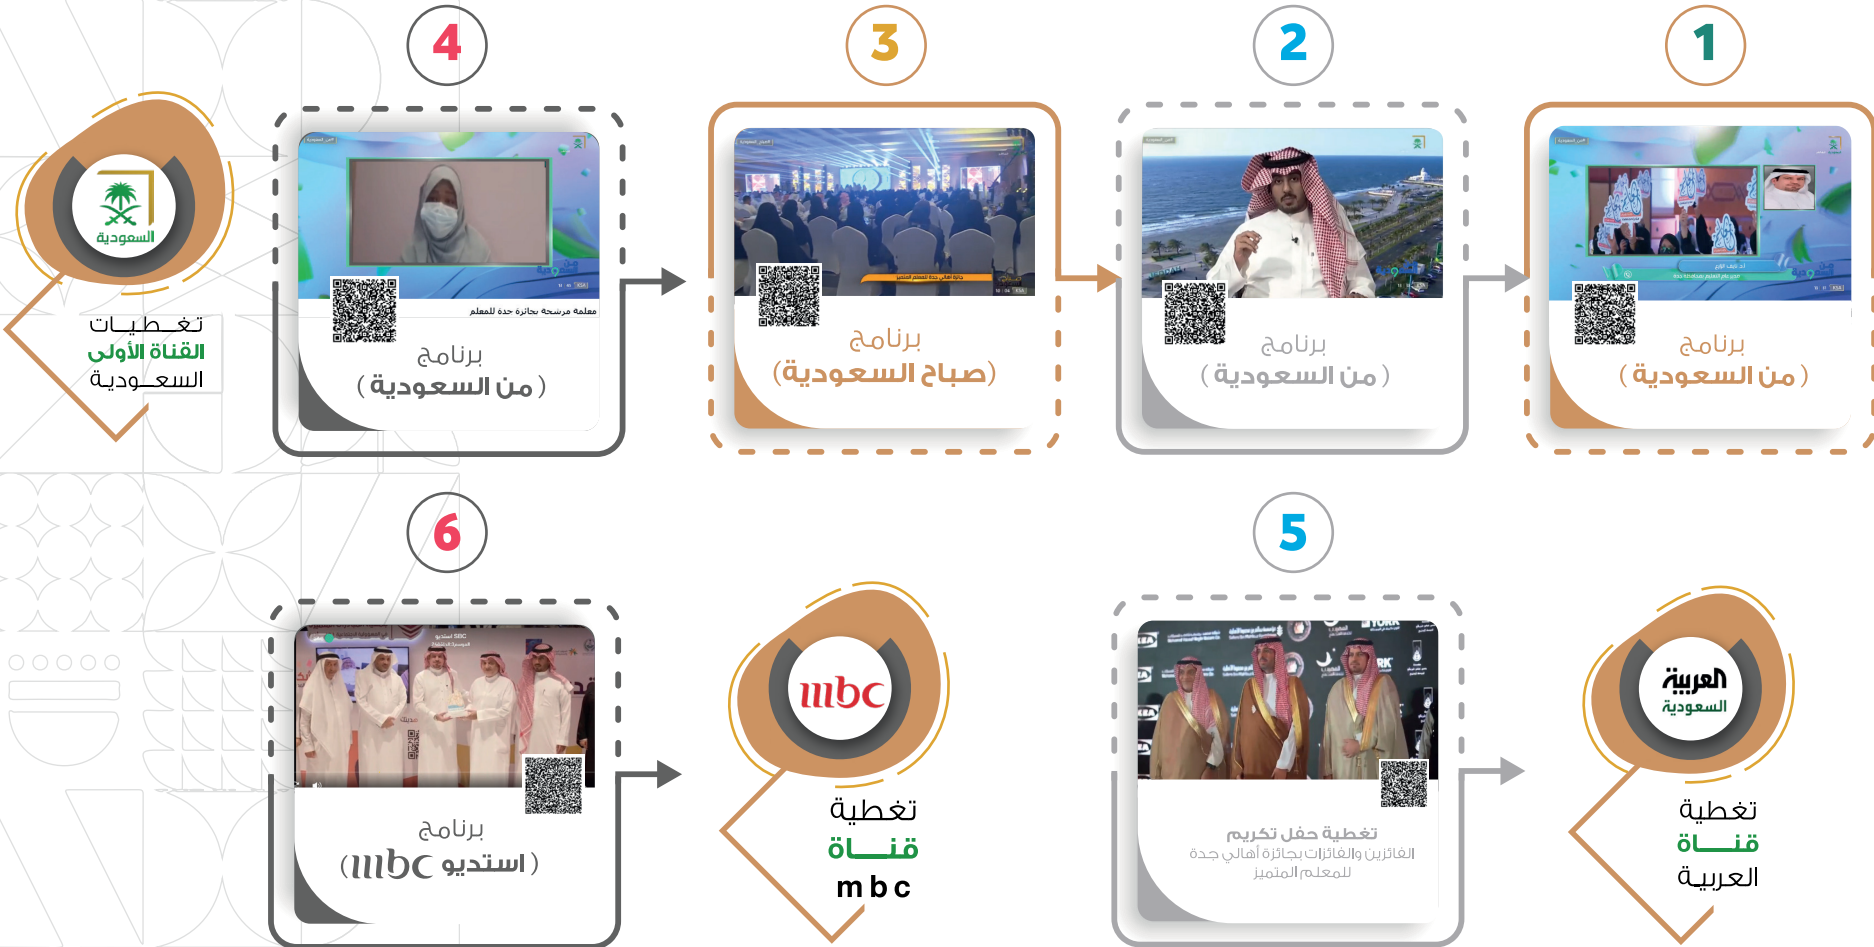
السعودية

تغطيات
القناة الأولى
السعودية

4

معلمة مرشحة بجائزة جدة للمعلم

برنامج
( من السعودية )

3

جائزة أهالي جدة للمعلم المتميز

برنامج
(صباح السعودية)

2

برنامج
( من السعودية )

1

برنامج
( من السعودية )

6

برنامج
( mbc استديو )

mbc

تغطية
قناة
mbc

5

تغطية حفل تكريم
الفائزين والفائزات بجائزة أهالي جدة
للمعلم المتميز

العربية
السعودية

تغطية
قناة
العربية